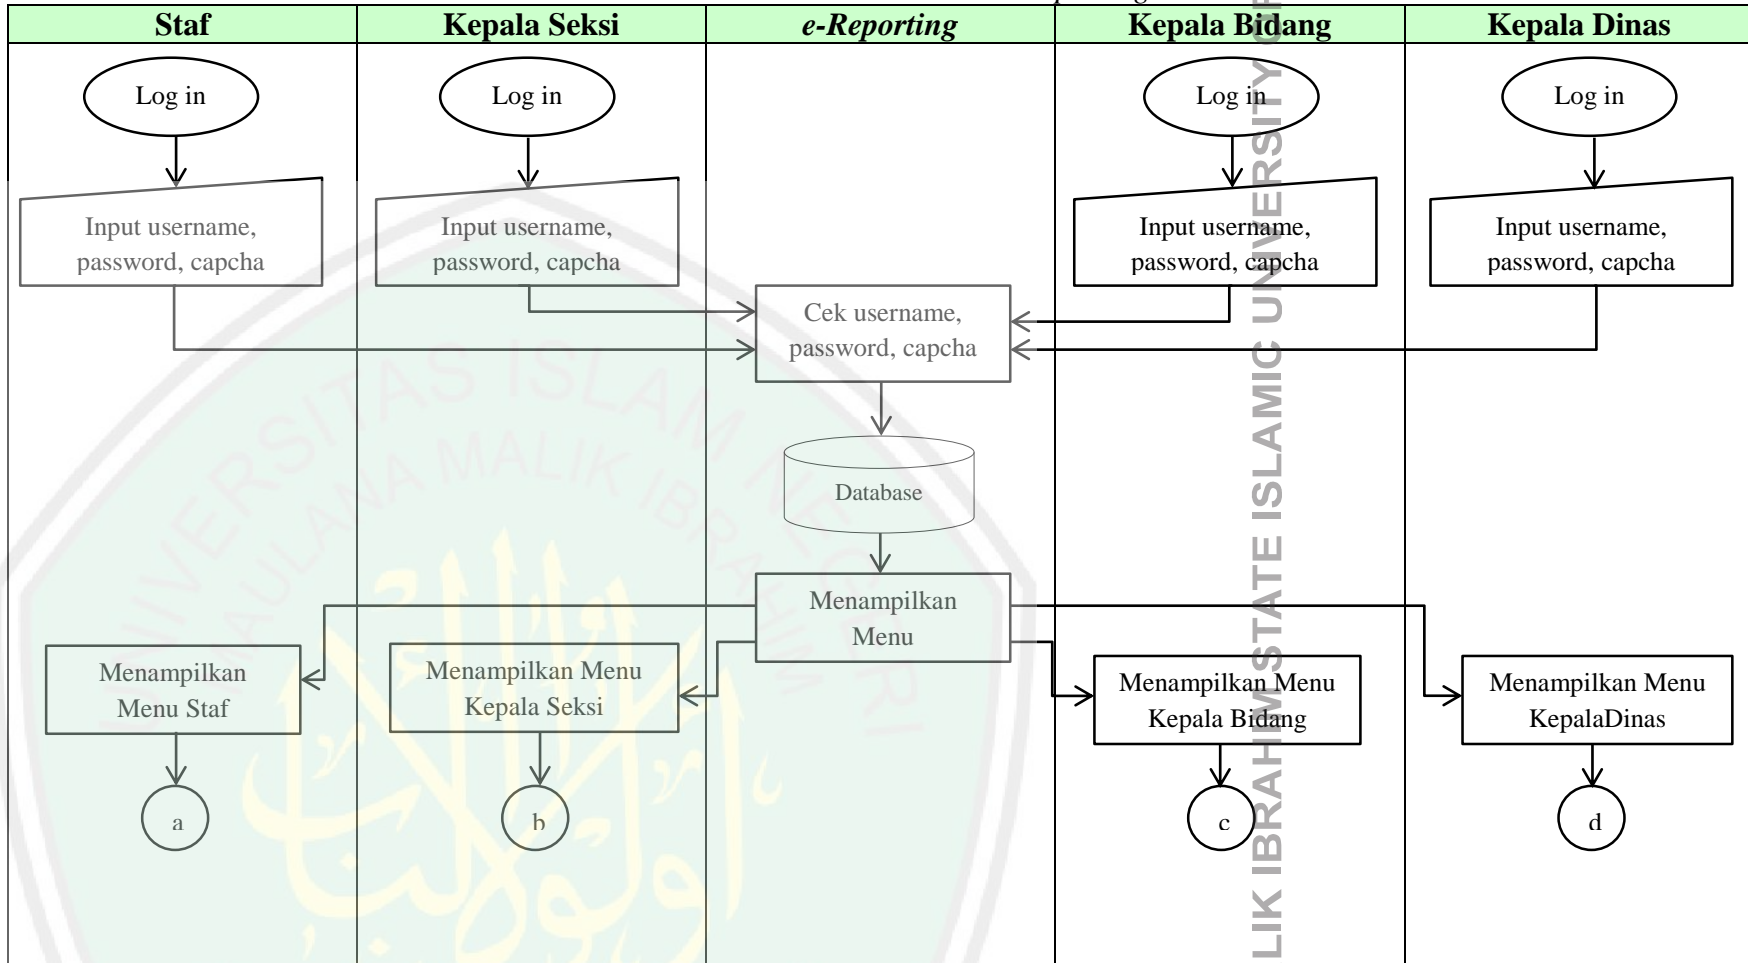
| Staf | Kepala Seksi | *e-Reporting* | Kepala Bidang | Kepala Dinas |
|---|---|---|---|---|

Log in

Input username, password, capcha

Log in

Input username, password, capcha

Cek username, password, capcha

Database

Menampilkan Menu

Log in

Input username, password, capcha

Log in

Input username, password, capcha

Menampilkan Menu Staf

a

Menampilkan Menu Kepala Seksi

b

Menampilkan Menu Kepala Bidang

c

Menampilkan Menu KepalaDinas

d

UNIVERSITAS ISLAM NEGERI MAULANA MALIK IBRAHIM

LIK IBRAHIM STATE ISLAMIC UNIVERSITY